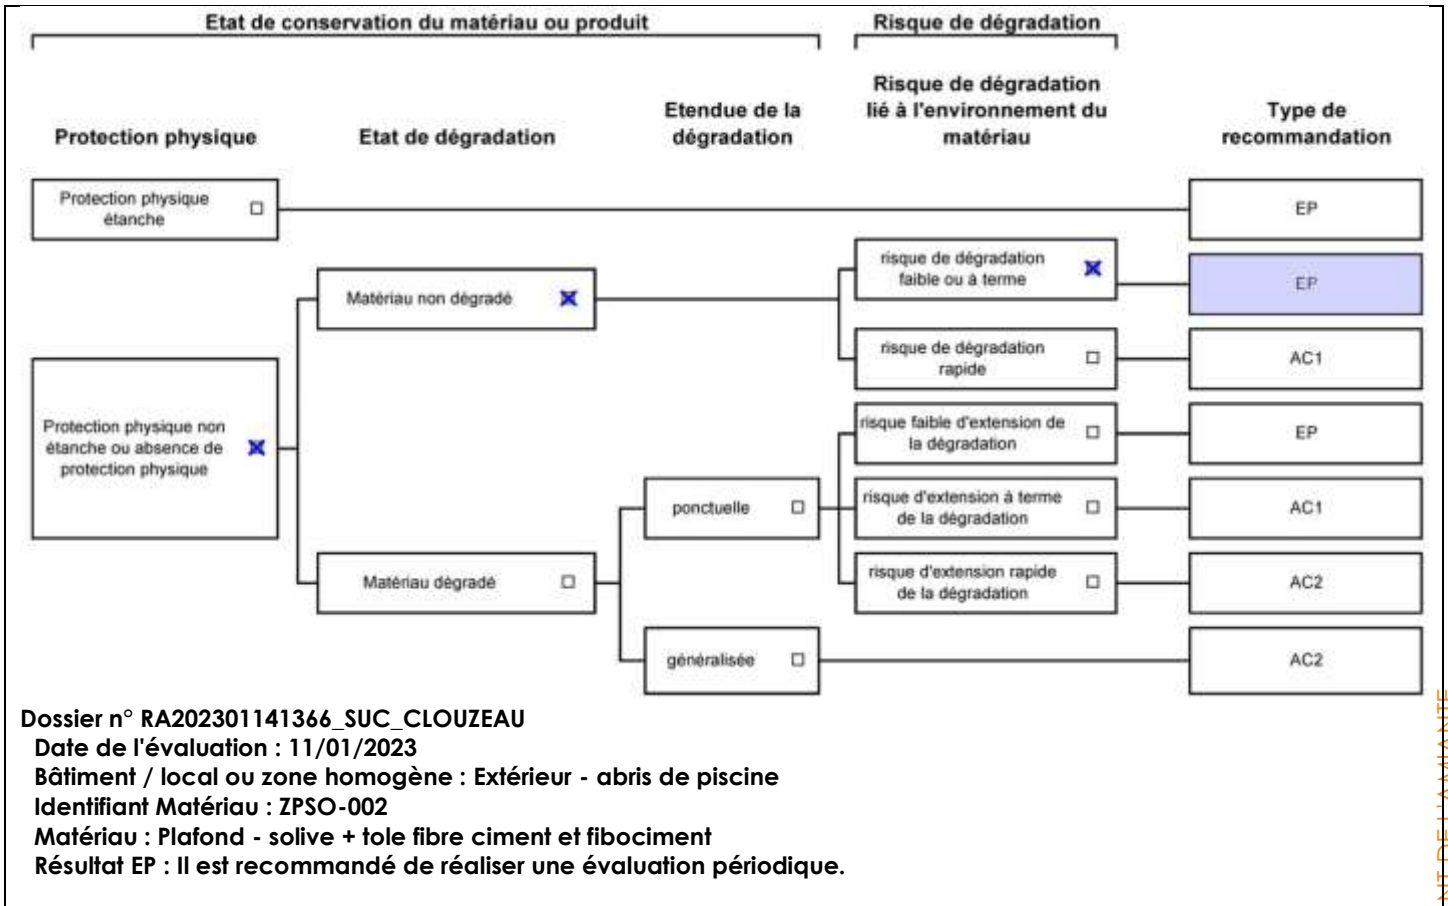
Etat de conservation du matériau ou produit

Risque de dégradation

Protection physique

Etat de dégradation

Etendue de la dégradation

Risque de dégradation lié à l'environnement du matériau

Type de recommandation

Protection physique étanche ☐

EP

Matériau non dégradé ☒

risque de dégradation faible ou à terme ☒

EP

risque de dégradation rapide ☐

AC1

Protection physique non étanche ou absence de protection physique ☒

risque faible d'extension de la dégradation ☐

EP

ponctuelle ☐

risque d'extension à terme de la dégradation ☐

AC1

Matériau dégradé ☐

risque d'extension rapide de la dégradation ☐

AC2

généralisée ☐

AC2

Dossier n° RA202301141366_SUC_CLOUZEAU
Date de l'évaluation : 11/01/2023
Bâtiment / local ou zone homogène : Extérieur - abris de piscine
Identifiant Matériau : ZPSO-002
Matériau : Plafond - solive + tole fibre ciment et fibociment
Résultat EP : Il est recommandé de réaliser une évaluation périodique.

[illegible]